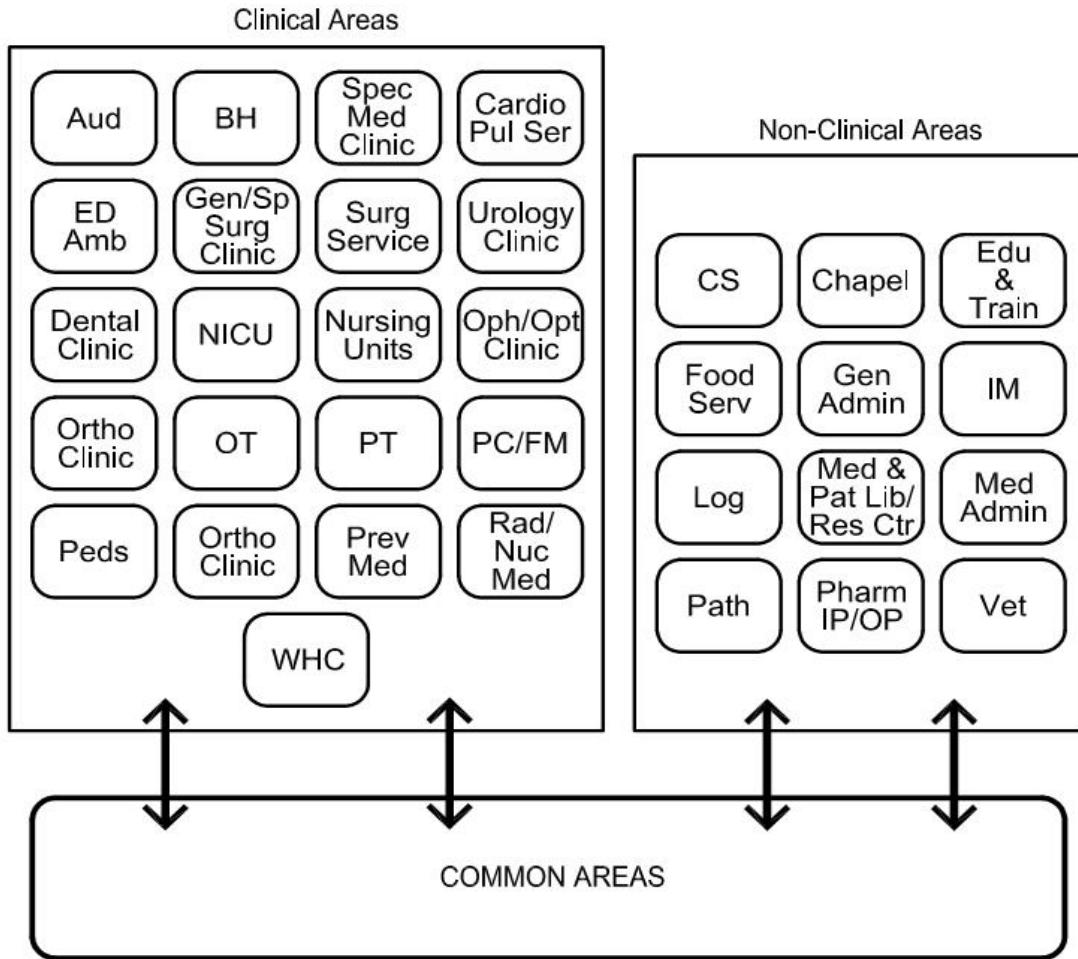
Clinical Areas

Aud

BH

Spec Med Clinic

Cardio Pul Ser

ED Amb

Gen/Sp Surg Clinic

Surg Service

Urology Clinic

Dental Clinic

NICU

Nursing Units

Oph/Opt Clinic

Ortho Clinic

OT

PT

PC/FM

Peds

Ortho Clinic

Prev Med

Rad/ Nuc Med

WHC

Non-Clinical Areas

CS

Chapel

Edu & Train

Food Serv

Gen Admin

IM

Log

Med & Pat Lib/ Res Ctr

Med Admin

Path

Pharm IP/OP

Vet

COMMON AREAS